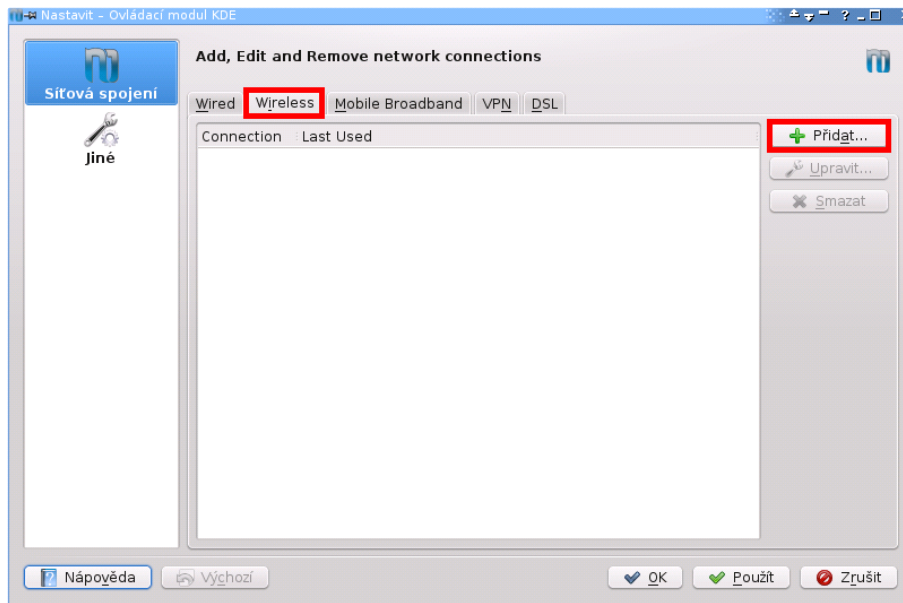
Nastavit – Ovládací modul KDE

Síťová spojení

Jiné

Add, Edit and Remove network connections

Wired | Wireless | Mobile Broadband | VPN | DSL

| Connection | Last Used |
|---|---|

Přidat...

Upravit...

Smazat

Nápověda

Výchozí

OK

Použít

Zrušit